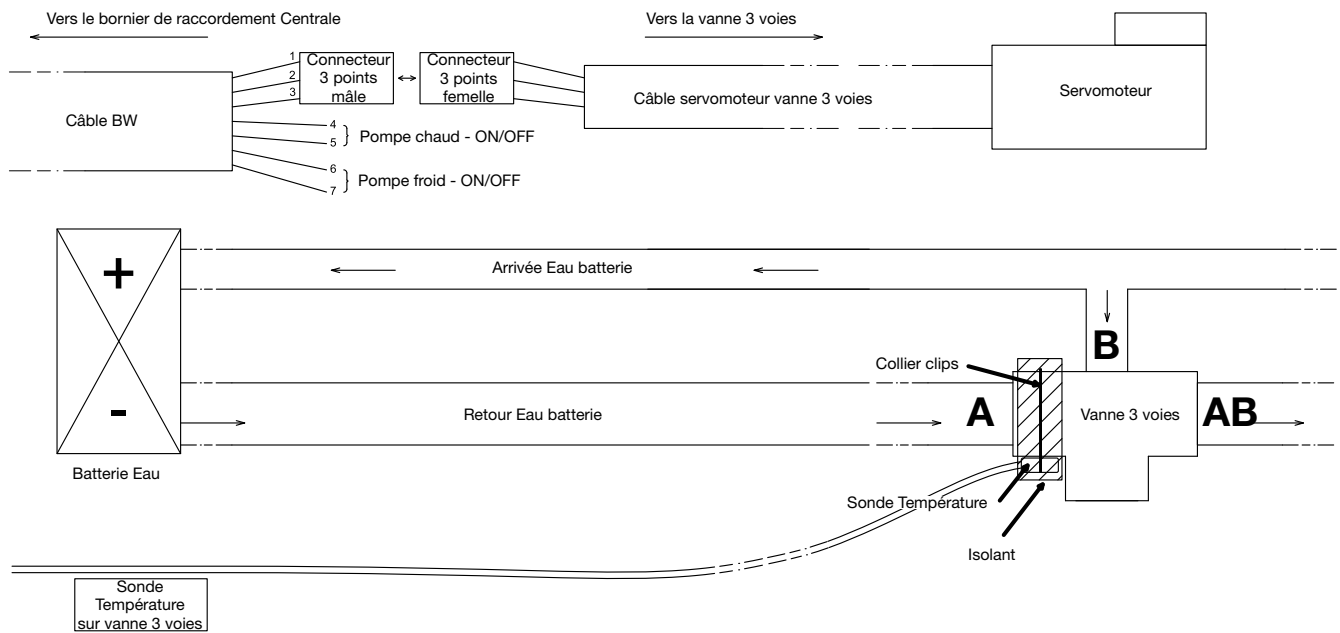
Vers le bornier de raccordement Centrale

Vers la vanne 3 voies

1
2
3

Connecteur 3 points mâle

Connecteur 3 points femelle

Câble servomoteur vanne 3 voies

Servomoteur

Câble BW

4
5
Pompe chaud - ON/OFF

6
7
Pompe froid - ON/OFF

+

Arrivée Eau batterie

B

Collier clips

-

Retour Eau batterie

A

Vanne 3 voies

AB

Batterie Eau

Sonde Température

Isolant

Sonde Température sur vanne 3 voies